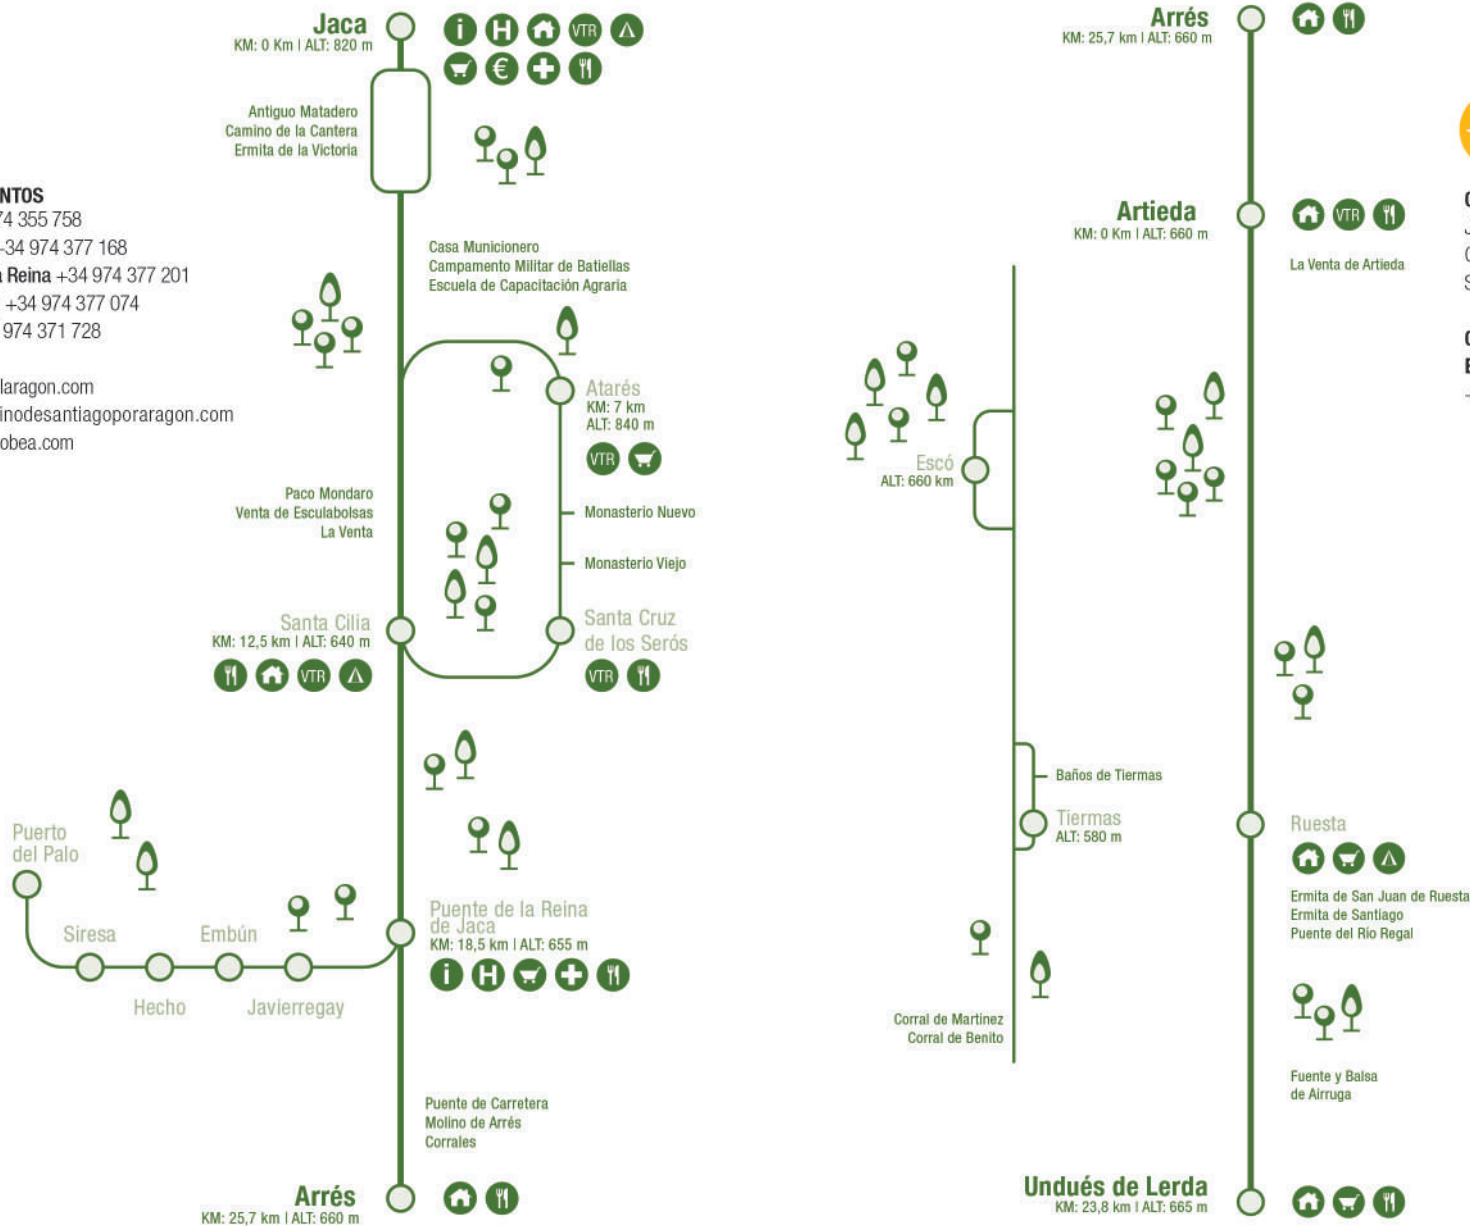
Jaca
KM: 0 Km | ALT: 820 m

i H VTR

€

Antiguo Matadero
Camino de la Cantera
Ermita de la Victoria

NTOS
74 355 758
-34 974 377 168
a Reina +34 974 377 201
+34 974 377 074
974 371 728

laragon.com
inodesantiagoporaragon.com
obea.com

Casa Municionero
Campamento Militar de Batiellas
Escuela de Capacitación Agraria

Atarés
KM: 7 km
ALT: 840 m

VTR

Paco Mondaro
Venta de Esculabolsas
La Venta

Monasterio Nuevo

Monasterio Viejo

Santa Cilia
KM: 12,5 km | ALT: 640 m

VTR

Santa Cruz de los Serós

VTR

Puerto del Palo

Siresa

Embún

Hecho

Javierregay

Puente de la Reina de Jaca
KM: 18,5 km | ALT: 655 m

i H

Puente de Carretera
Molino de Arrés
Corrales

Arrés
KM: 25,7 km | ALT: 660 m

Arrés
KM: 25,7 km | ALT: 660 m

Artieda
KM: 0 Km | ALT: 660 m

VTR

La Venta de Artieda

Escó
ALT: 660 km

Baños de Tiermas

Tiermas
ALT: 580 m

Ruesta

Ermita de San Juan de Ruesta
Ermita de Santiago
Puente del Río Regal

Corral de Martinez
Corral de Benito

Fuente y Balsa de Airruga

Undués de Lerda
KM: 23,8 km | ALT: 665 m